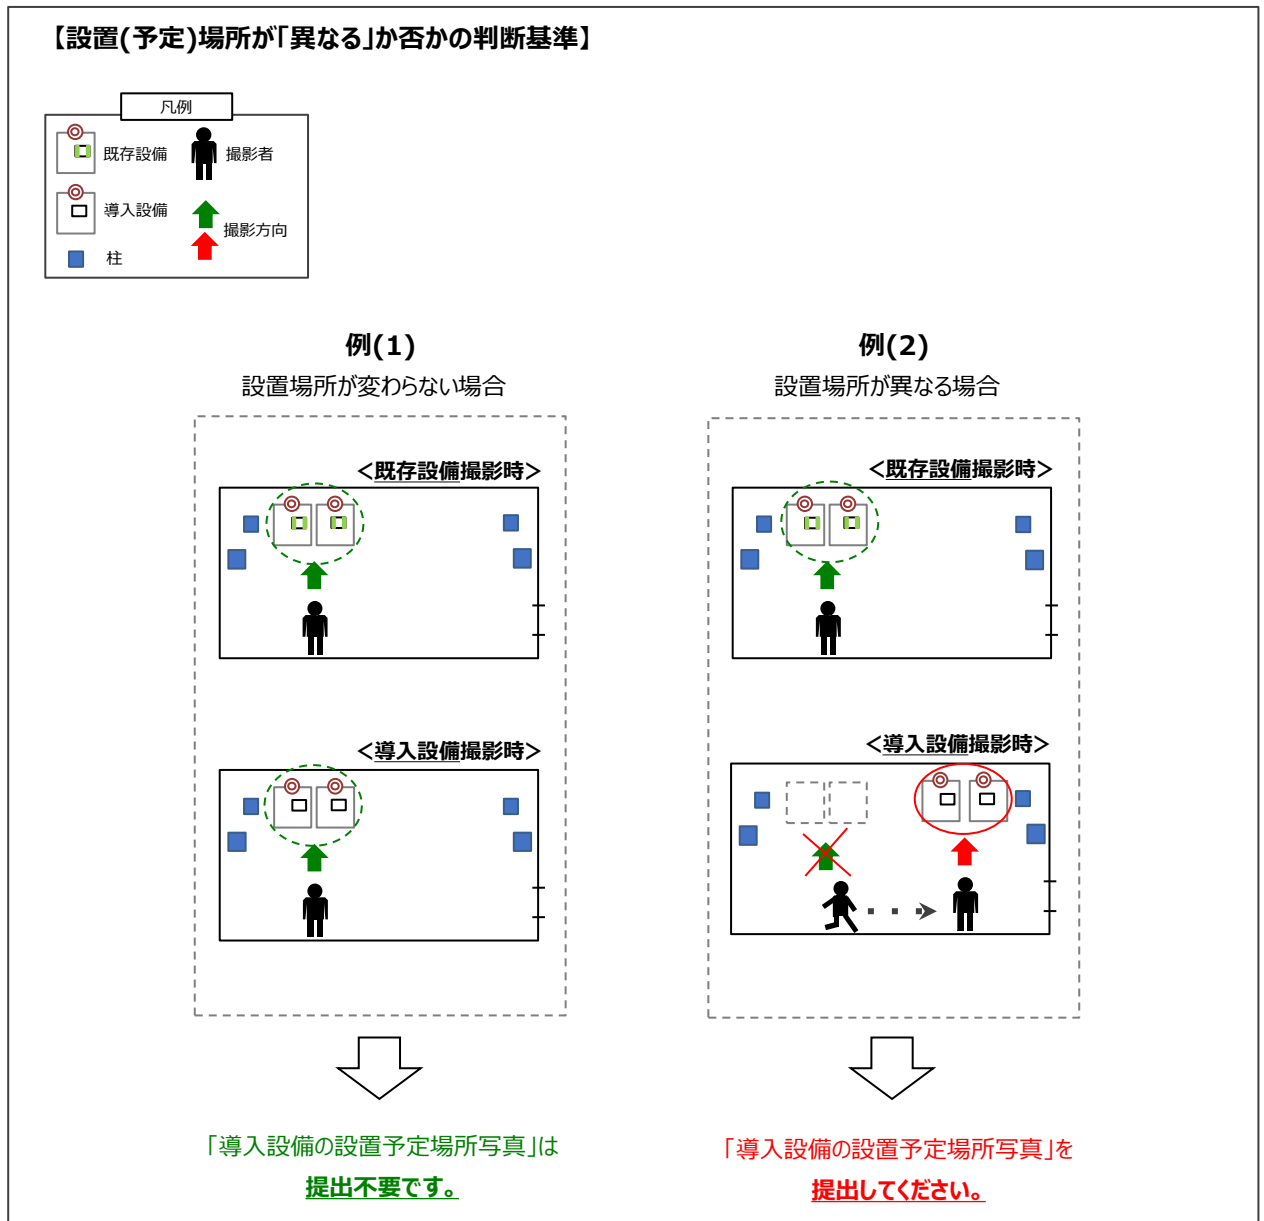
【設置(予定)場所が「異なる」か否かの判断基準】

凡例

既存設備

撮影者

導入設備

撮影方向

柱

例(1)

設置場所が変わらない場合

<既存設備撮影時>

<導入設備撮影時>

「導入設備の設置予定場所写真」は

提出不要です。

例(2)

設置場所が異なる場合

<既存設備撮影時>

<導入設備撮影時>

「導入設備の設置予定場所写真」を

提出してください。